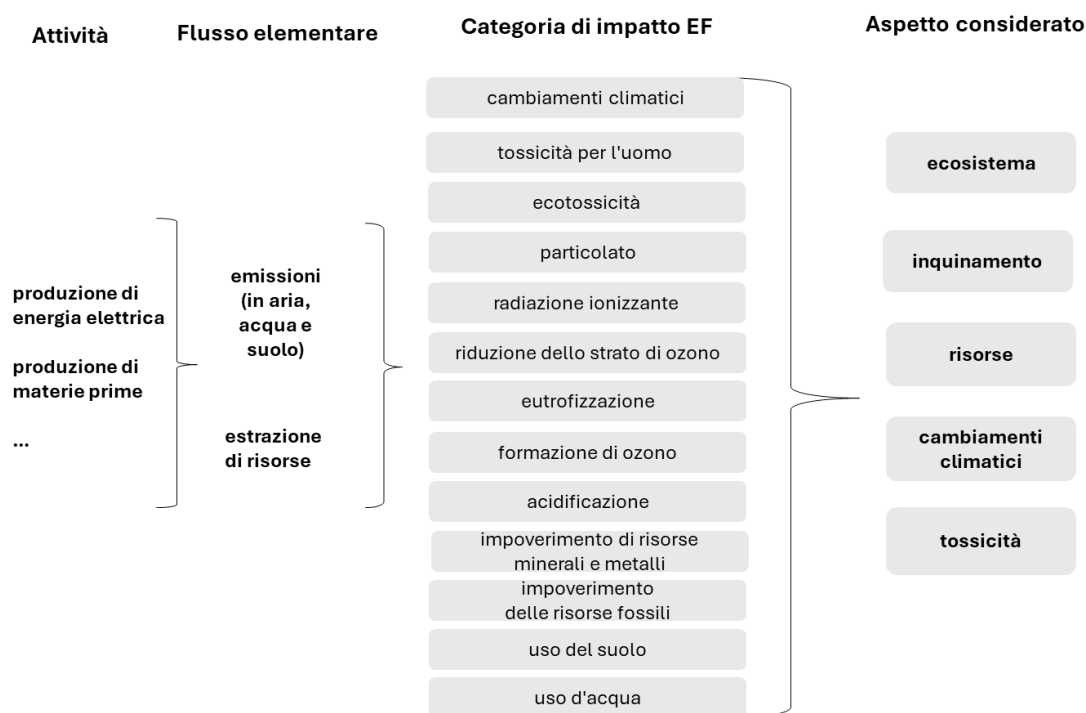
Attività

Flusso elementare

Categoria di impatto EF

Aspetto considerato

produzione di energia elettrica

produzione di materie prime

...

emissioni (in aria, acqua e suolo)

estrazione di risorse

cambiamenti climatici

tossicità per l'uomo

ecotossicità

particolato

radiazione ionizzante

riduzione dello strato di ozono

eutrofizzazione

formazione di ozono

acidificazione

impoverimento di risorse minerali e metalli

impoverimento delle risorse fossili

uso del suolo

uso d'acqua

ecosistema

inquinamento

risorse

cambiamenti climatici

tossicità